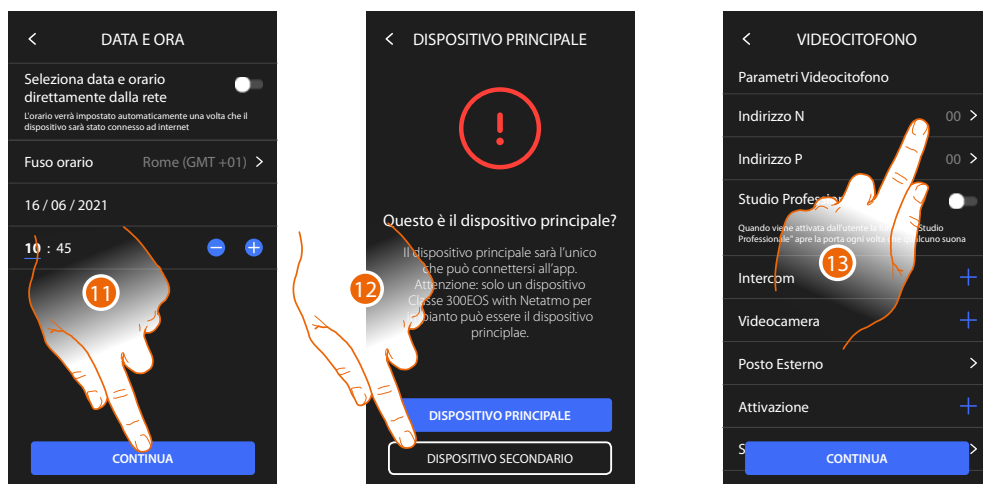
DATA E ORA

Seleziona data e orario direttamente dalla rete

L'orario verrà impostato automaticamente una volta che il dispositivo sarà stato connesso ad internet

Fuso orario Rome (GMT +01)

16 / 06 / 2021

10 : 45

11

CONTINUA

DISPOSITIVO PRINCIPALE

!

Questo è il dispositivo principale?

Il dispositivo principale sarà l'unico che può connettersi all'app. Attenzione: solo un dispositivo Classe 300EOS with Netatmo per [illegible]bianto può essere il dispositivo principlae.

12

DISPOSITIVO PRINCIPALE

DISPOSITIVO SECONDARIO

VIDEOCITOFONO

Parametri Videocitofono

Indirizzo N 00

Indirizzo P 00

Studio Profes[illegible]

Quando viene attivata dall'utente la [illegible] Studio Professionale" apre la porta ogni volta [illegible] qualcuno suona

13

Intercom

Videocamera

Posto Esterno

Attivazione

S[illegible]

CONTINUA